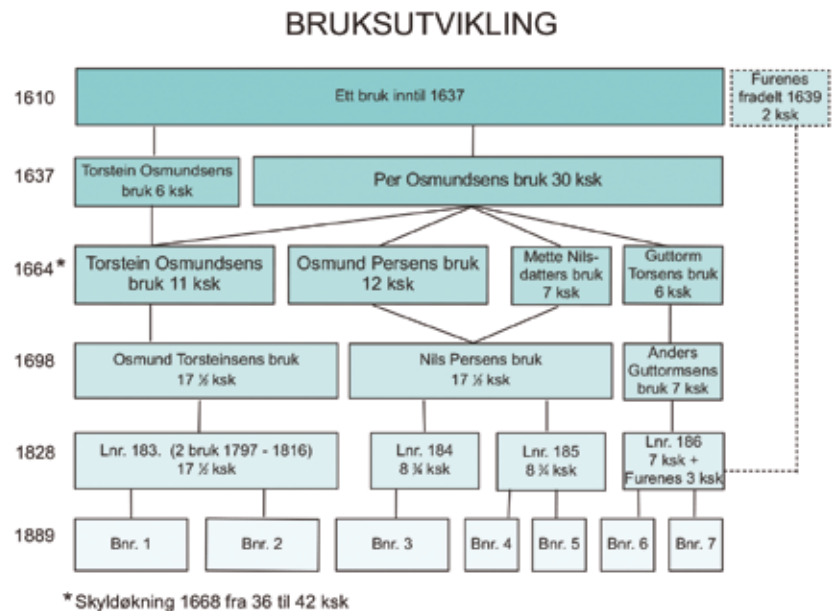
BRUKSUTVIKLING

1610

Ett bruk inntil 1637

Furenes fradelt 1639 2 ksk

1637

Torstein Osmundsens bruk 6 ksk

Per Osmundsens bruk 30 ksk

1664*

Torstein Osmundsens bruk 11 ksk

Osmund Persens bruk 12 ksk

Mette Nilsdatters bruk 7 ksk

Guttorm Torsens bruk 6 ksk

1698

Osmund Torsteinsens bruk 17 ½ ksk

Nils Persens bruk 17 ½ ksk

Anders Guttormsens bruk 7 ksk

1828

Lnr. 183. (2 bruk 1797 - 1816) 17 ½ ksk

Lnr. 184 8 ¾ ksk

Lnr. 185 8 ¾ ksk

Lnr. 186 7 ksk + Furenes 3 ksk

1889

Bnr. 1

Bnr. 2

Bnr. 3

Bnr. 4

Bnr. 5

Bnr. 6

Bnr. 7

*Skyldøkning 1668 fra 36 til 42 ksk